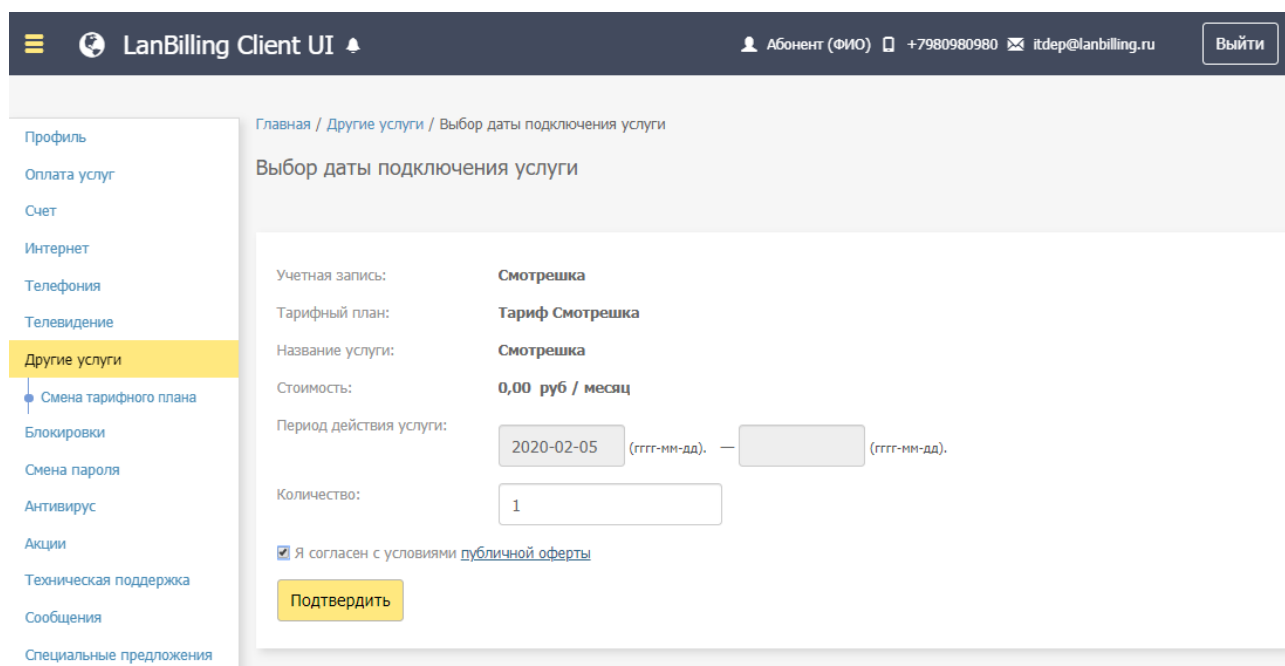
LanBilling Client UI

Абонент (ФИО) +7980980980 itdep@lanbilling.ru Выйти

Профиль
Оплата услуг
Счет
Интернет
Телефония
Телевидение
Другие услуги
Смена тарифного плана
Блокировки
Смена пароля
Антивирус
Акции
Техническая поддержка
Сообщения
Специальные предложения

Главная / Другие услуги / Выбор даты подключения услуги

Выбор даты подключения услуги

Учетная запись: Смотрешка

Тарифный план: Тариф Смотрешка

Название услуги: Смотрешка

Стоимость: 0,00 руб / месяц

Период действия услуги: 2020-02-05 (гггг-мм-дд). — (гггг-мм-дд).

Количество: 1

Я согласен с условиями публичной оферты

Подтвердить